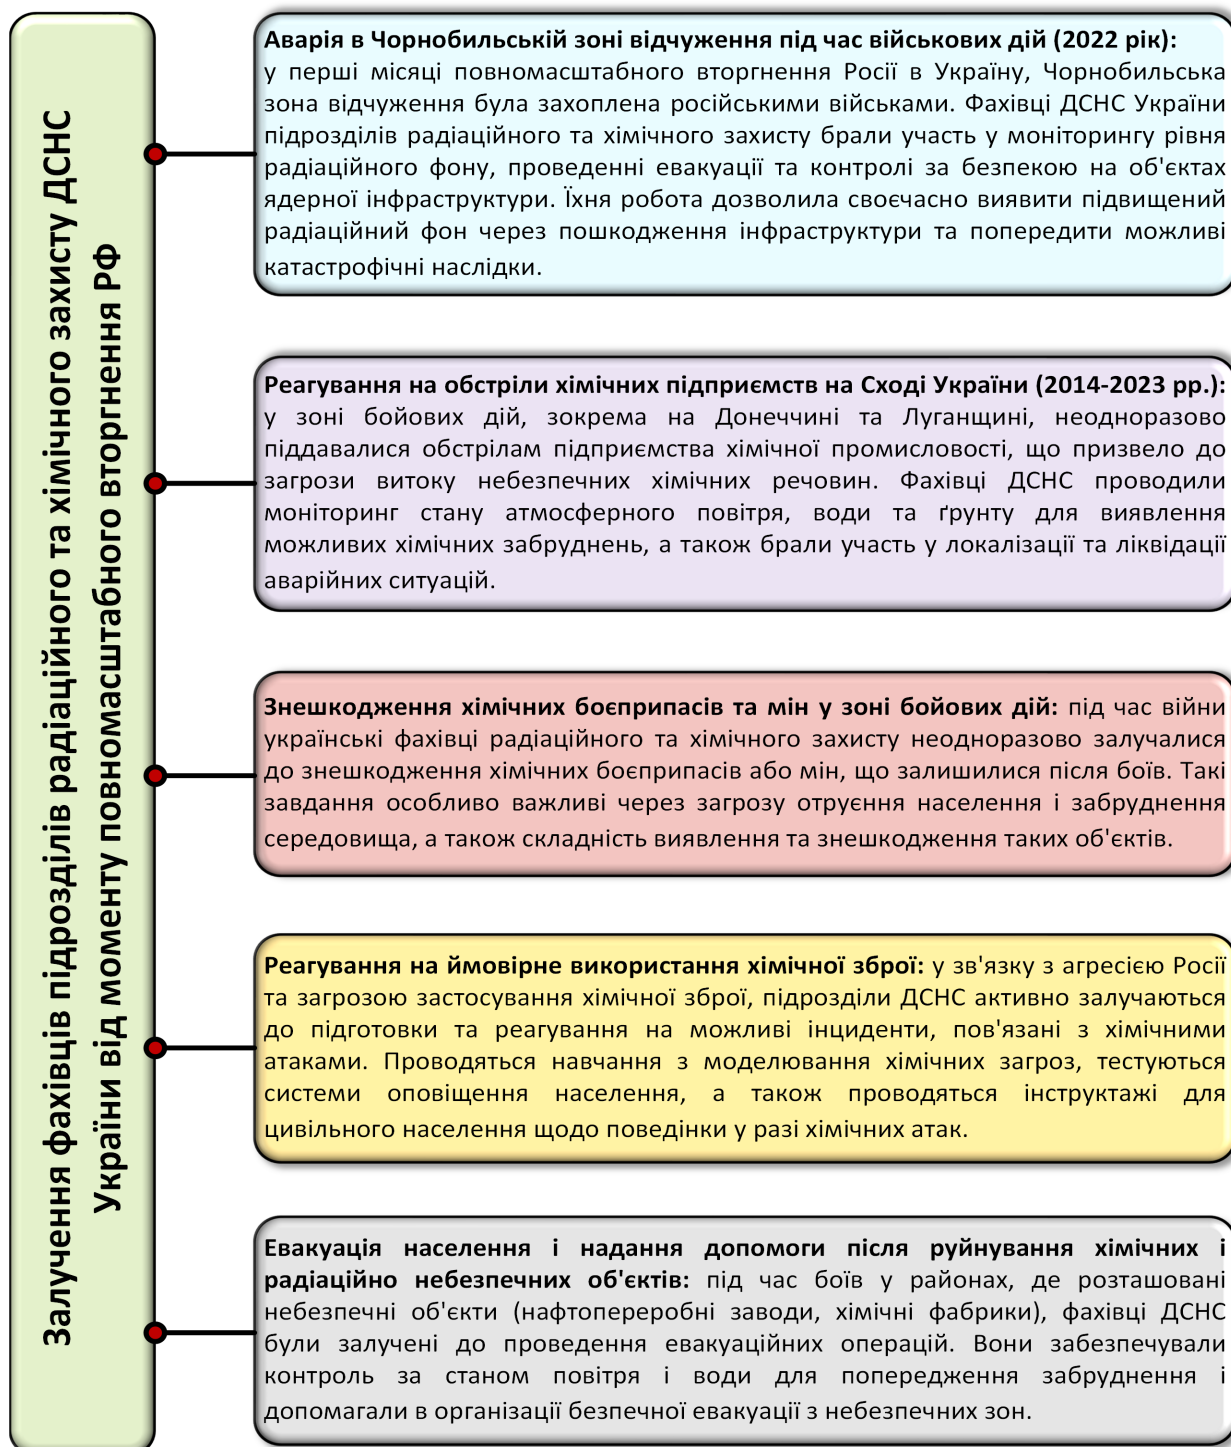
Залучення фахівців підрозділів радіаційного та хімічного захисту ДСНС України від моменту повномасштабного вторгнення РФ

Аварія в Чорнобильській зоні відчуження під час військових дій (2022 рік): у перші місяці повномасштабного вторгнення Росії в Україну, Чорнобильська зона відчуження була захоплена російськими військами. Фахівці ДСНС України підрозділів радіаційного та хімічного захисту брали участь у моніторингу рівня радіаційного фону, проведенні евакуації та контролі за безпекою на об'єктах ядерної інфраструктури. Їхня робота дозволила своєчасно виявити підвищений радіаційний фон через пошкодження інфраструктури та попередити можливі катастрофічні наслідки.

Реагування на обстріли хімічних підприємств на Сході України (2014-2023 рр.): у зоні бойових дій, зокрема на Донеччині та Луганщині, неодноразово піддавалися обстрілам підприємства хімічної промисловості, що призвело до загрози витоку небезпечних хімічних речовин. Фахівці ДСНС проводили моніторинг стану атмосферного повітря, води та ґрунту для виявлення можливих хімічних забруднень, а також брали участь у локалізації та ліквідації аварійних ситуацій.

Знешкодження хімічних боєприпасів та мін у зоні бойових дій: під час війни українські фахівці радіаційного та хімічного захисту неодноразово залучалися до знешкодження хімічних боєприпасів або мін, що залишилися після боїв. Такі завдання особливо важливі через загрозу отруєння населення і забруднення середовища, а також складність виявлення та знешкодження таких об'єктів.

Реагування на ймовірне використання хімічної зброї: у зв'язку з агресією Росії та загрозою застосування хімічної зброї, підрозділи ДСНС активно залучаються до підготовки та реагування на можливі інциденти, пов'язані з хімічними атаками. Проводяться навчання з моделювання хімічних загроз, тестуються системи оповіщення населення, а також проводяться інструктажі для цивільного населення щодо поведінки у разі хімічних атак.

Евакуація населення і надання допомоги після руйнування хімічних і радіаційно небезпечних об'єктів: під час боїв у районах, де розташовані небезпечні об'єкти (нафтопереробні заводи, хімічні фабрики), фахівці ДСНС були залучені до проведення евакуаційних операцій. Вони забезпечували контроль за станом повітря і води для попередження забруднення і допомагали в організації безпечної евакуації з небезпечних зон.